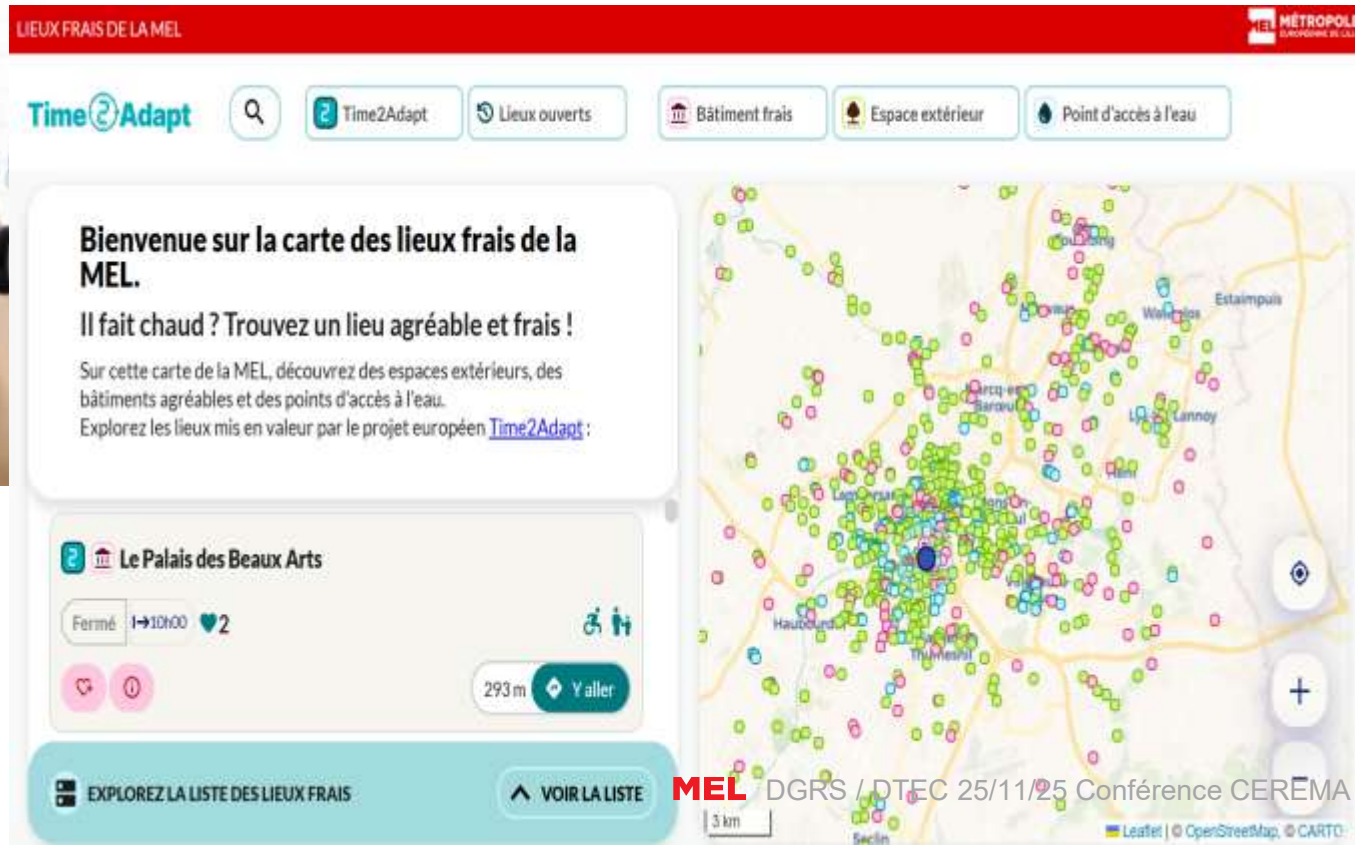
LIEUX FRAIS DE LA MEL

MÉTROPOLE

Time2Adapt

Time2Adapt

Lieux ouverts

Bâtiment frais

Espace extérieur

Point d'accès à l'eau

Bienvenue sur la carte des lieux frais de la MEL.

Il fait chaud ? Trouvez un lieu agréable et frais !

Sur cette carte de la MEL, découvrez des espaces extérieurs, des bâtiments agréables et des points d'accès à l'eau.
Explorez les lieux mis en valeur par le projet européen Time2Adapt :

Le Palais des Beaux Arts

Fermé

10h00

2

293 m

Y aller

EXPLOREZ LA LISTE DES LIEUX FRAIS

VOIR LA LISTE

Tourcoing

Estaimpuis

Wattrelos

Marcq-en-Barœul

Lannoy

Hem

Haubourdin

Thumesnil

Seclin

3 km

+

Leaflet | © OpenStreetMap, © CARTO

MEL DGRS / DTEC 25/11/25 Conférence CEREMA